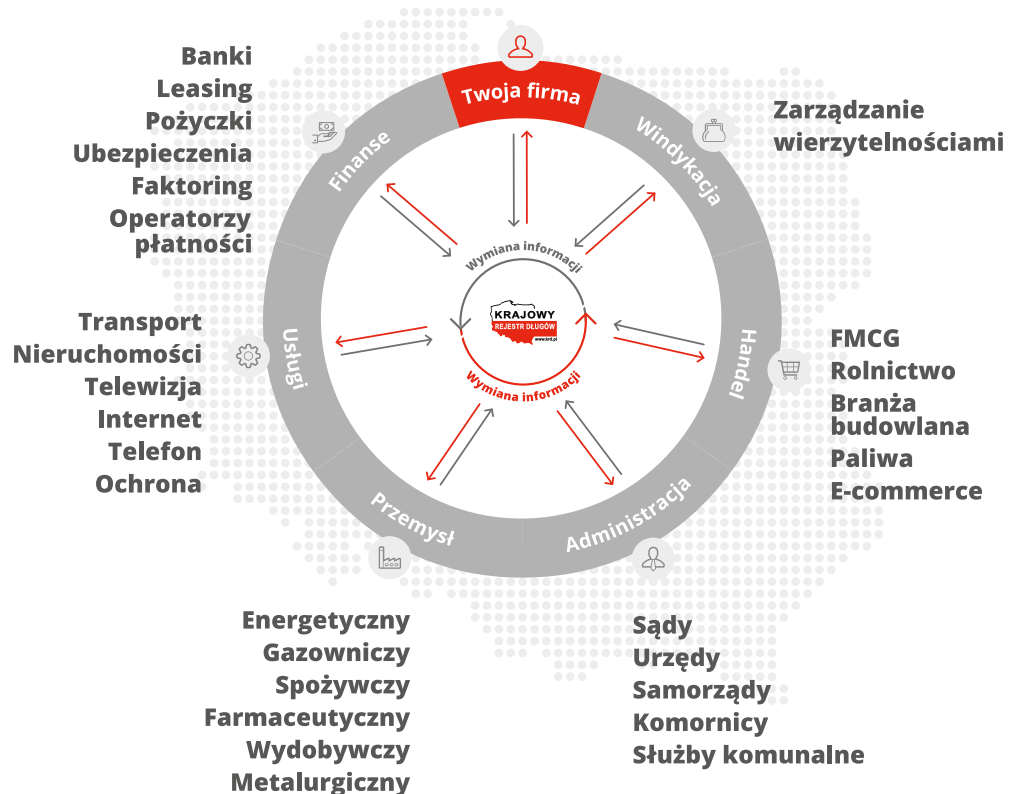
Banki
Leasing
Pożyczki
Ubezpieczenia
Faktoring
Operatorzy płatności

Twoja firma

Zarządzanie wierzytelnościami

Finanse

Windykacja

Wymiana informacji

KRAJOWY REJESTR DŁUGÓW
www.krd.pl

Wymiana informacji

Transport
Nieruchomości
Telewizja
Internet
Telefon
Ochrona

Usługi

Handel

FMCG
Rolnictwo
Branża budowlana
Paliwa
E-commerce

Przemysł

Administracja

Energetyczny
Gazowniczy
Spożywczy
Farmaceutyczny
Wydobywczy
Metalurgiczny

Sądy
Urzędy
Samorządy
Komornicy
Służby komunalne